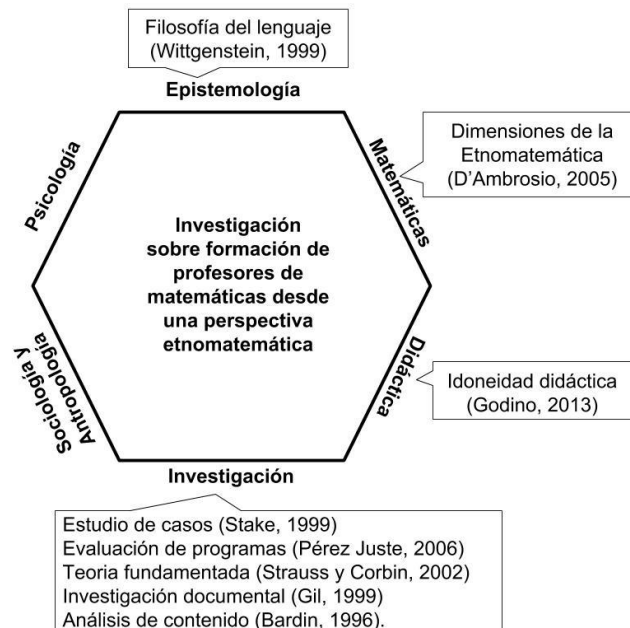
Filosofía del lenguaje
(Wittgenstein, 1999)

Epistemología

Psicología

Matemáticas

Dimensiones de la Etnomatemática
(D'Ambrosio, 2005)

Investigación sobre formación de profesores de matemáticas desde una perspectiva etnomatemática

Sociología y Antropología

Didáctica

Idoneidad didáctica
(Godino, 2013)

Investigación

Estudio de casos (Stake, 1999)
Evaluación de programas (Pérez Juste, 2006)
Teoria fundamentada (Strauss y Corbin, 2002)
Investigación documental (Gil, 1999)
Análisis de contenido (Bardin, 1996).